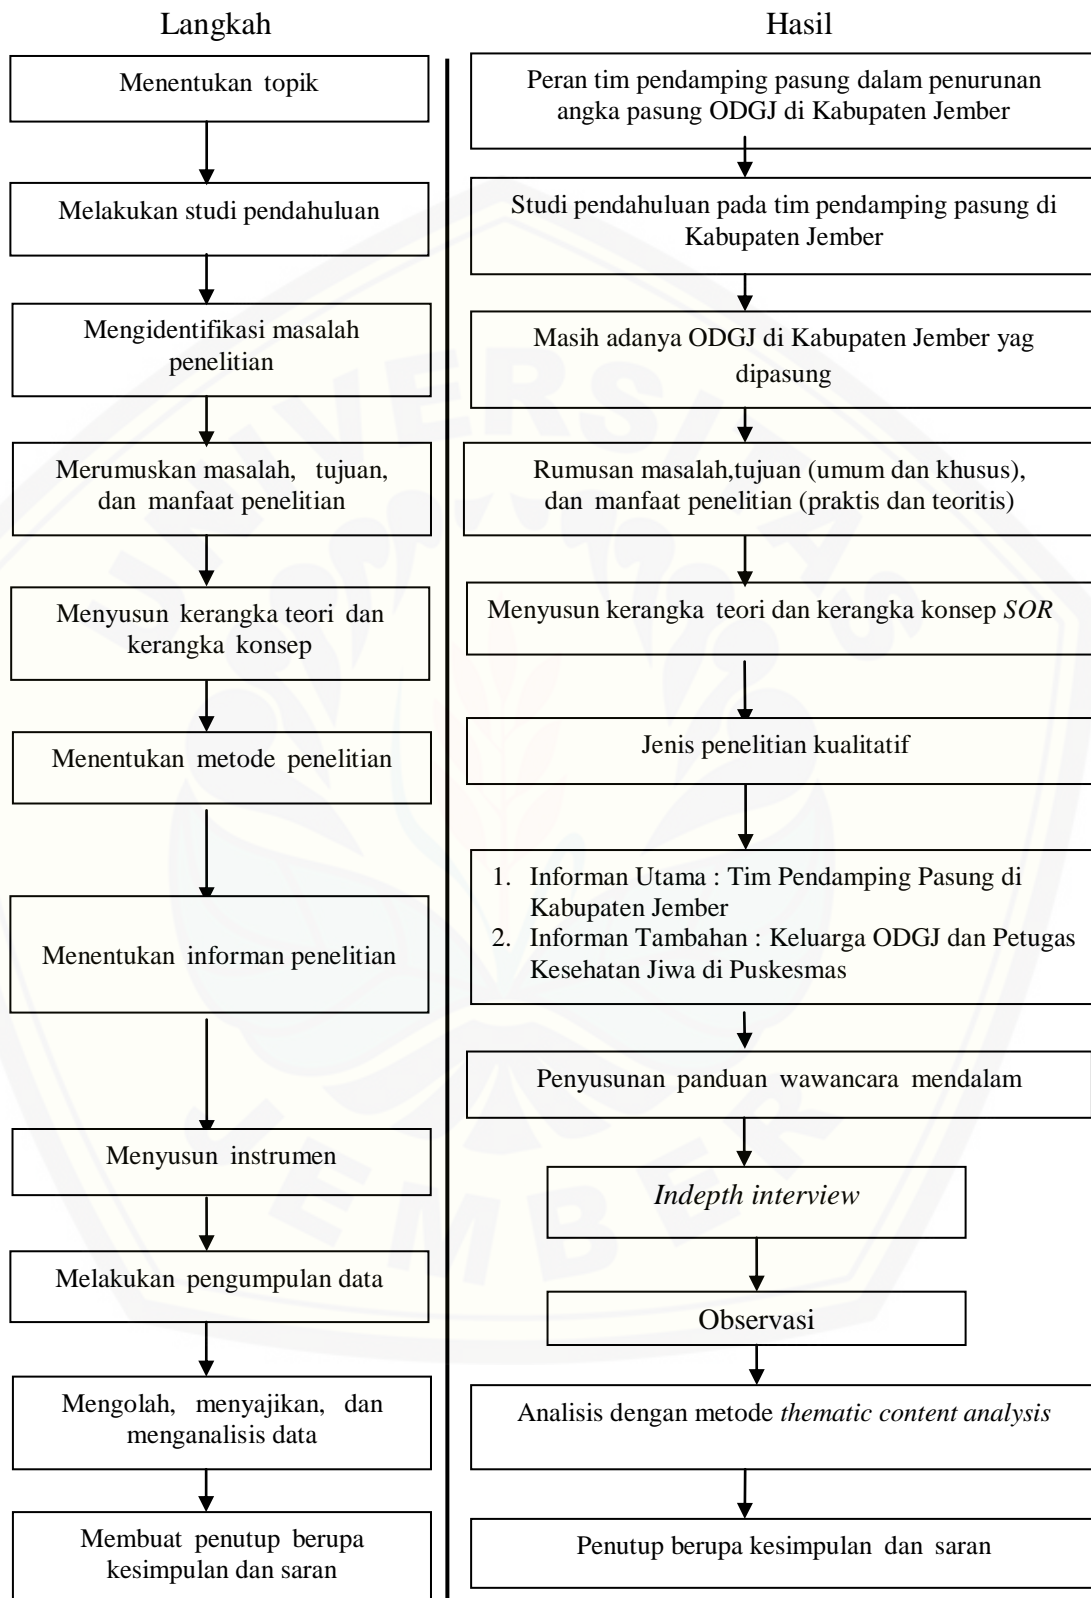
Langkah

Menentukan topik

Melakukan studi pendahuluan

Mengidentifikasi masalah penelitian

Merumuskan masalah, tujuan, dan manfaat penelitian

Menyusun kerangka teori dan kerangka konsep

Menentukan metode penelitian

Menentukan informan penelitian

Menyusun instrumen

Melakukan pengumpulan data

Mengolah, menyajikan, dan menganalisis data

Membuat penutup berupa kesimpulan dan saran

Hasil

Peran tim pendamping pasung dalam penurunan angka pasung ODGJ di Kabupaten Jember

Studi pendahuluan pada tim pendamping pasung di Kabupaten Jember

Masih adanya ODGJ di Kabupaten Jember yag dipasung

Rumusan masalah,tujuan (umum dan khusus), dan manfaat penelitian (praktis dan teoritis)

Menyusun kerangka teori dan kerangka konsep *SOR*

Jenis penelitian kualitatif

1. Informan Utama : Tim Pendamping Pasung di Kabupaten Jember
2. Informan Tambahan : Keluarga ODGJ dan Petugas Kesehatan Jiwa di Puskesmas

Penyusunan panduan wawancara mendalam

*Indepth interview*

Observasi

Analisis dengan metode *thematic content analysis*

Penutup berupa kesimpulan dan saran